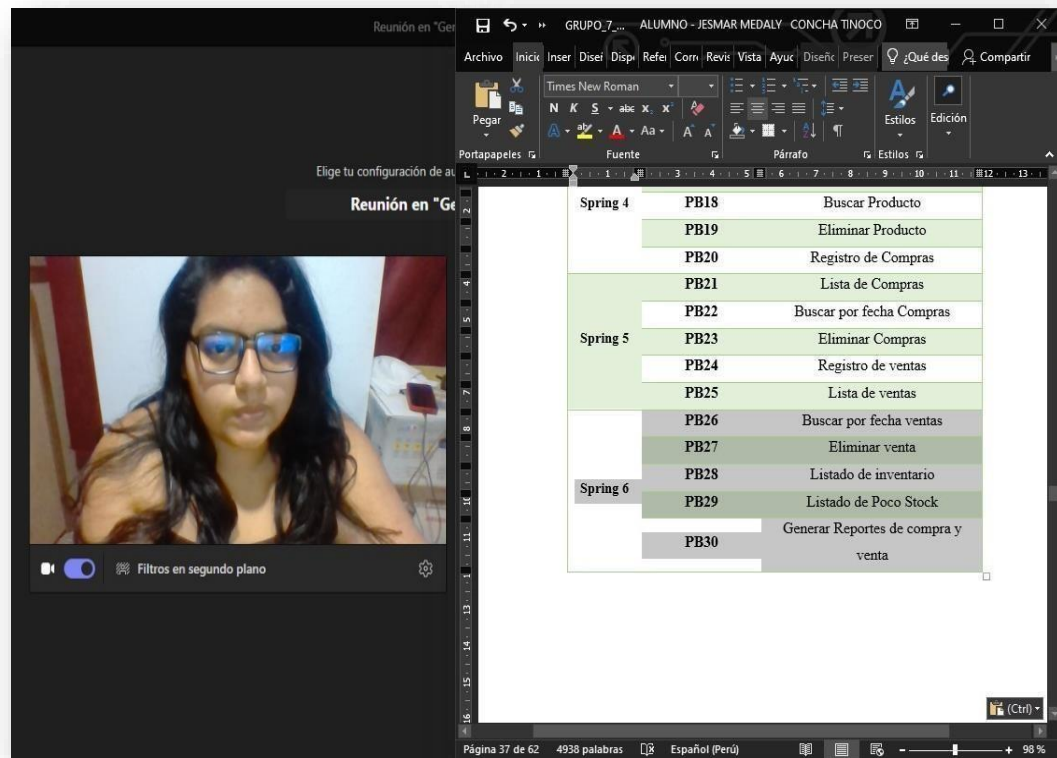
Reunión en "Ge

Elige tu configuración de au

Reunión en "Ge

Filtros en segundo plano

GRUPO_7_... ALUMNO - JESMAR MEDALY CONCHA TINOCO

Archivo Inicio Inser Disei Dispo Refei Corr Revis Vista Ayuc Diseñc Preser ¿Qué des Compartir

Pegar

Portapapeles

Times New Roman

N K S abc $x_2$ $x^2$

Aa

Fuente

Párrafo

Estilos

Edición

Estilos

| | | |
|---|---|---|
| Spring 4 | PB18 | Buscar Producto |
| | PB19 | Eliminar Producto |
| | PB20 | Registro de Compras |
| Spring 5 | PB21 | Lista de Compras |
| | PB22 | Buscar por fecha Compras |
| | PB23 | Eliminar Compras |
| | PB24 | Registro de ventas |
| | PB25 | Lista de ventas |
| Spring 6 | PB26 | Buscar por fecha ventas |
| | PB27 | Eliminar venta |
| | PB28 | Listado de inventario |
| | PB29 | Listado de Poco Stock |
| | PB30 | Generar Reportes de compra y venta |

(Ctrl)

Página 37 de 62 4938 palabras Español (Perú) 98 %